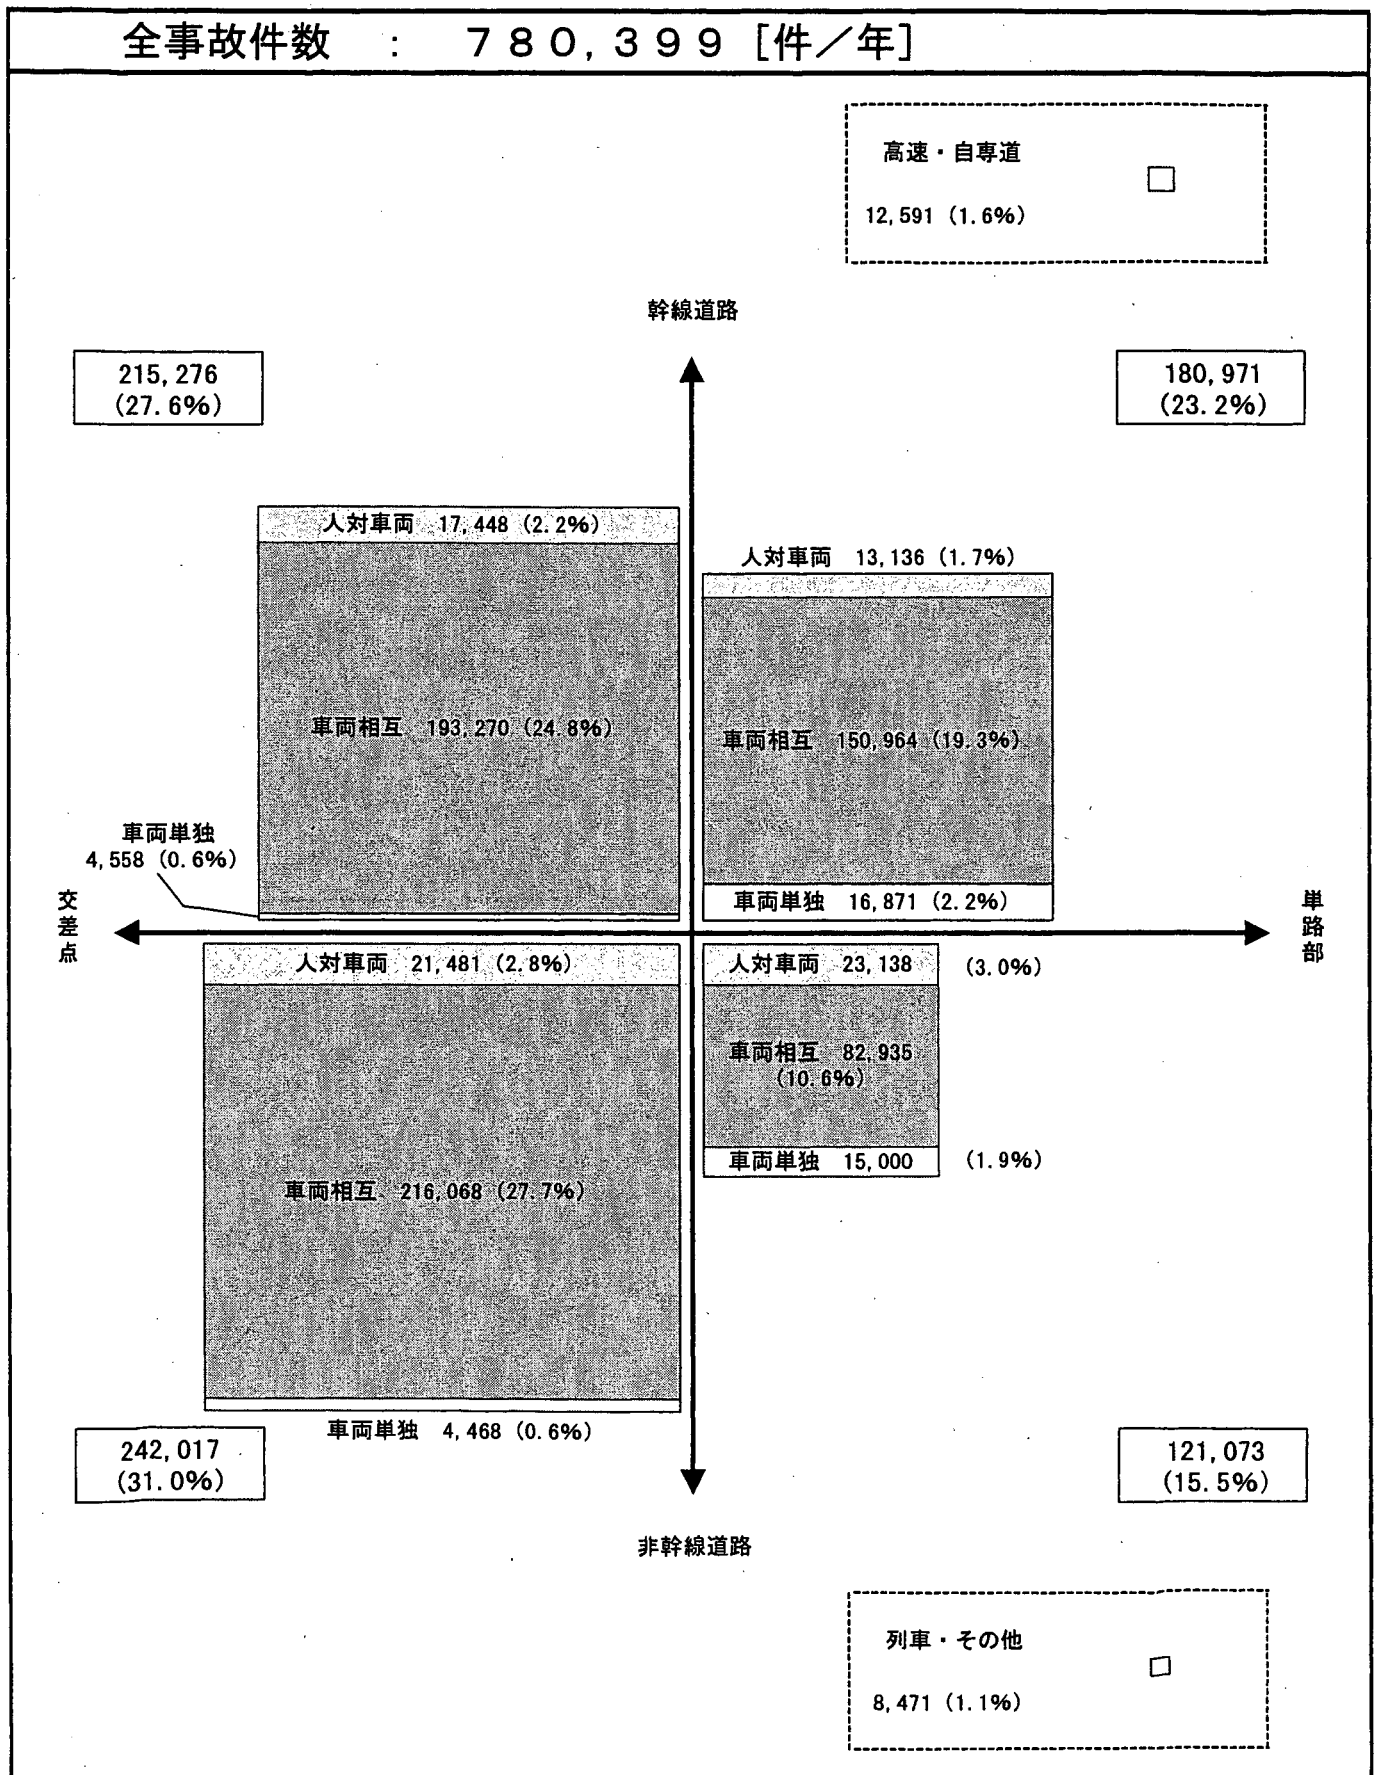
全事故件数 ： ７８０，３９９ [件／年]

高速・自専道

12,591 (1.6%)

幹線道路

215,276
(27.6%)

180,971
(23.2%)

人対車両 17,448 (2.2%)

車両相互 193,270 (24.8%)

車両単独
4,558 (0.6%)

人対車両 13,136 (1.7%)

車両相互 150,964 (19.3%)

車両単独 16,871 (2.2%)

交差点

単路部

人対車両 21,481 (2.8%)

車両相互 216,068 (27.7%)

車両単独 4,468 (0.6%)

人対車両 23,138 (3.0%)

車両相互 82,935
(10.6%)

車両単独 15,000 (1.9%)

242,017
(31.0%)

121,073
(15.5%)

非幹線道路

列車・その他

8,471 (1.1%)